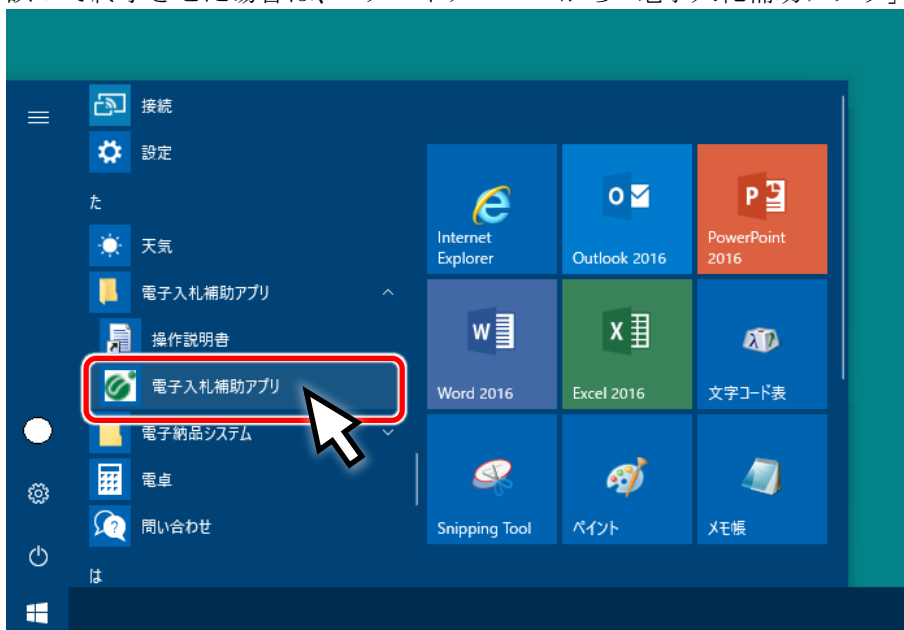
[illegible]

接続

設定

た

天気

電子入札補助アプリ

操作説明書

電子入札補助アプリ

電子納品システム

電卓

問い合わせ

は

Internet Explorer

Outlook 2016

PowerPoint 2016

Word 2016

Excel 2016

文字コード表

Snipping Tool

ペイント

メモ帳